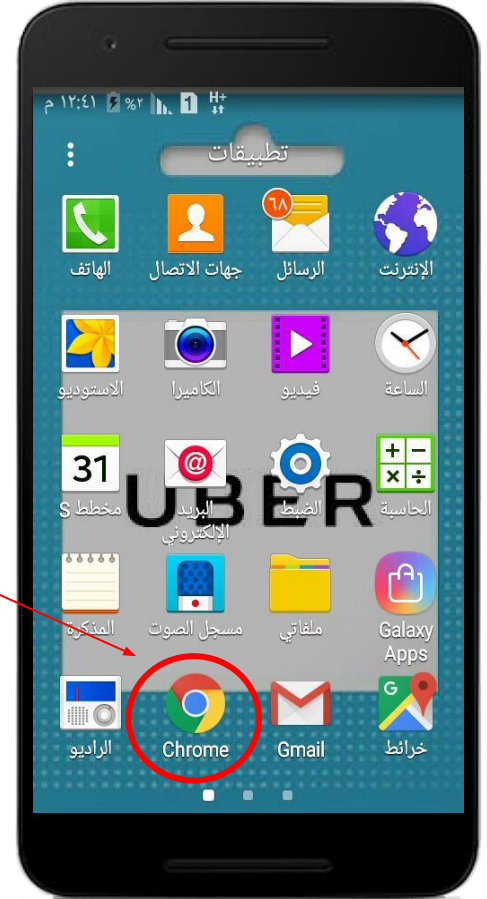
١٢:٤١ م %٢ 1 H+

تطبيقات

٦٨

الإنترنت الرسائل جهات الاتصال الهاتف

الساعة فيديو الكاميرا الاستوديو

UBER

31

الحاسبة الضبط البريد الإلكتروني مخطط S

Galaxy Apps ملفاتي مسجل الصوت المذكرة

خرائط Gmail Chrome الراديو